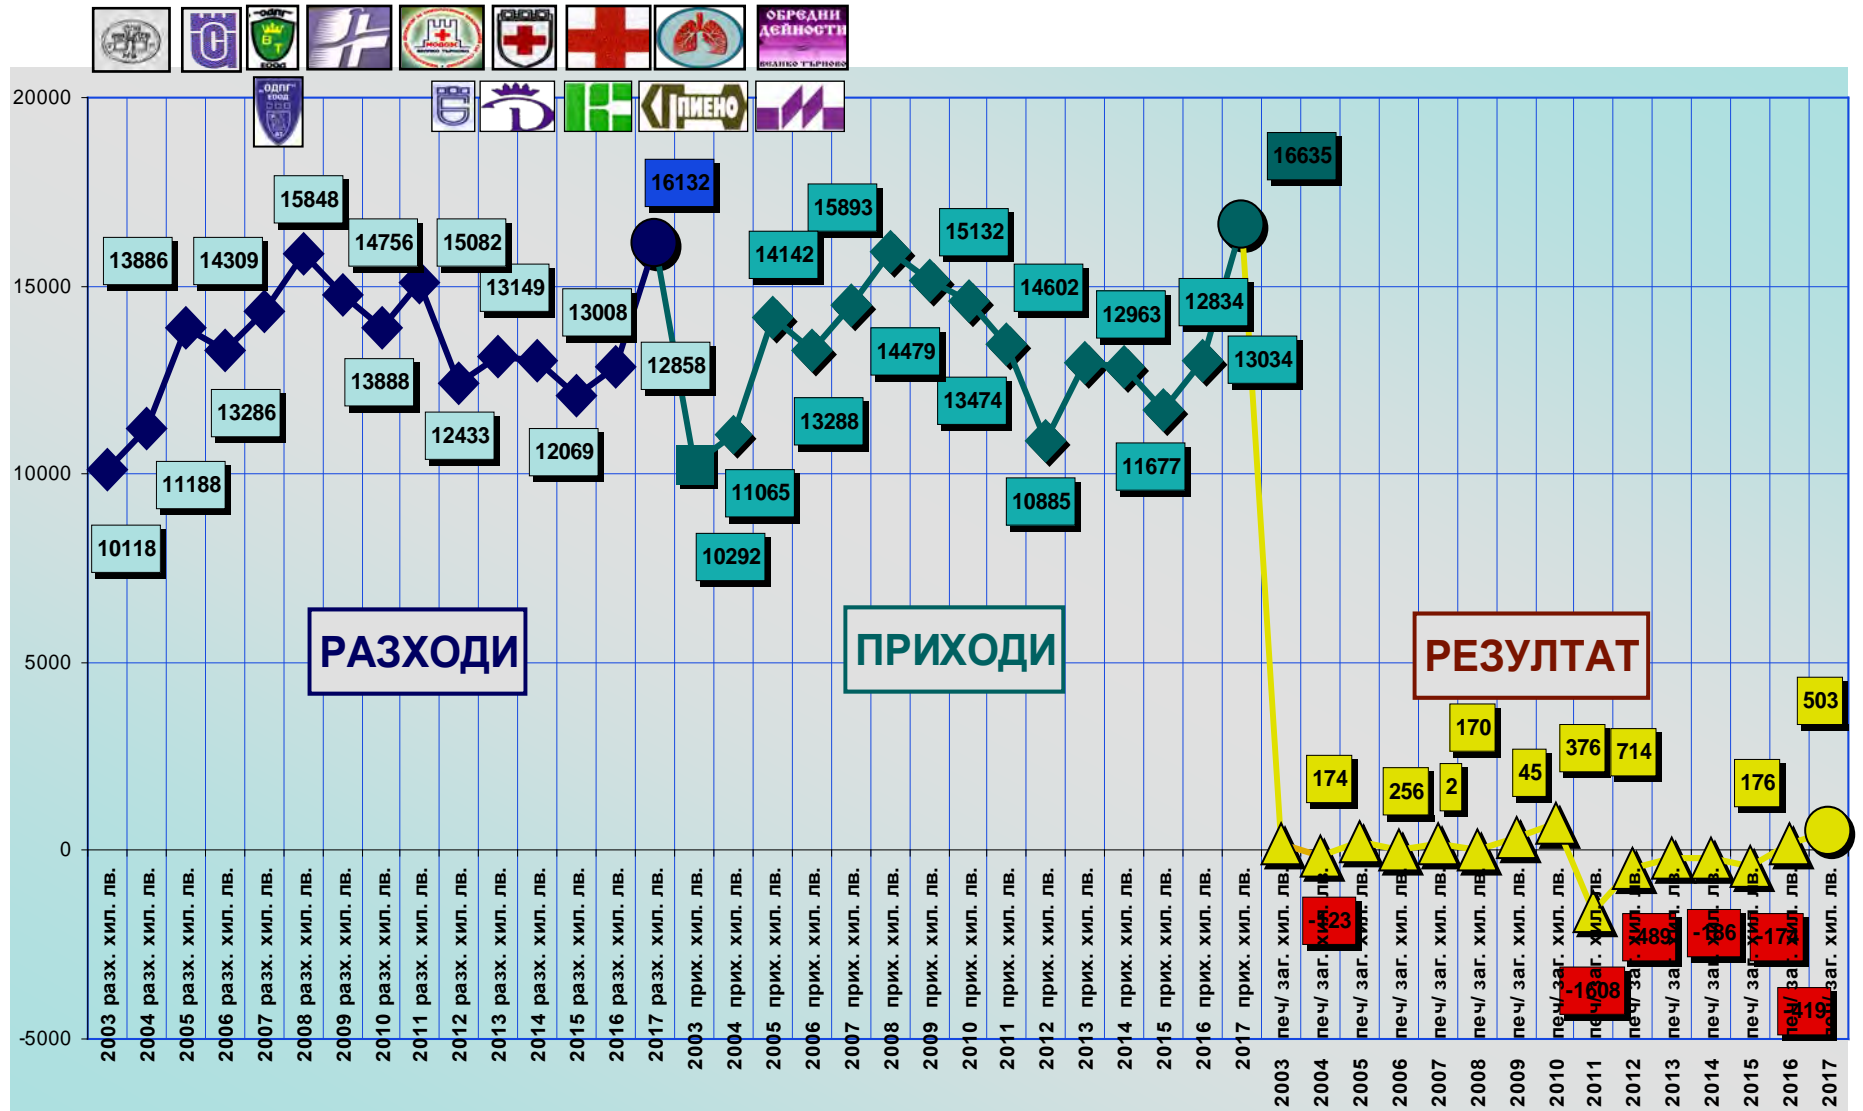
ОБРЕДНИ ДЕЙНОСТИ
ВЕЛИКО ТЪРНОВО
ОДПГ
ОДПГ
ГПИЕНО

20000
15000
10000
5000
0
-5000

13886
14309
15848
14756
15082
13149
13008
16132
12858
13886
13286
11188
10118
13888
12433
12069

15893
14142
15132
14602
12963
12834
16635
13034
14479
13474
13288
11065
10292
10885
11677

РАЗХОДИ
ПРИХОДИ
РЕЗУЛТАТ

174
256
2
170
45
376
714
176
503
-523
-1608
-489
-186
-172
-1194

2003 разх. хил. лв.
2004 разх. хил. лв.
2005 разх. хил. лв.
2006 разх. хил. лв.
2007 разх. хил. лв.
2008 разх. хил. лв.
2009 разх. хил. лв.
2010 разх. хил. лв.
2011 разх. хил. лв.
2012 разх. хил. лв.
2013 разх. хил. лв.
2014 разх. хил. лв.
2015 разх. хил. лв.
2016 разх. хил. лв.
2017 разх. хил. лв.
2003 прих. хил. лв.
2004 прих. хил. лв.
2005 прих. хил. лв.
2006 прих. хил. лв.
2007 прих. хил. лв.
2008 прих. хил. лв.
2009 прих. хил. лв.
2010 прих. хил. лв.
2011 прих. хил. лв.
2012 прих. хил. лв.
2013 прих. хил. лв.
2014 прих. хил. лв.
2015 прих. хил. лв.
2016 прих. хил. лв.
2017 прих. хил. лв.
2003 печ/ заг. хил. лв.
2004 печ/ заг. хил. лв.
2005 печ/ заг. хил. лв.
2006 печ/ заг. хил. лв.
2007 печ/ заг. хил. лв.
2008 печ/ заг. хил. лв.
2009 печ/ заг. хил. лв.
2010 печ/ заг. хил. лв.
2011 печ/ заг. хил. лв.
2012 печ/ заг. хил. лв.
2013 печ/ заг. хил. лв.
2014 печ/ заг. хил. лв.
2015 печ/ заг. хил. лв.
2016 печ/ заг. хил. лв.
2017 печ/ заг. хил. лв.